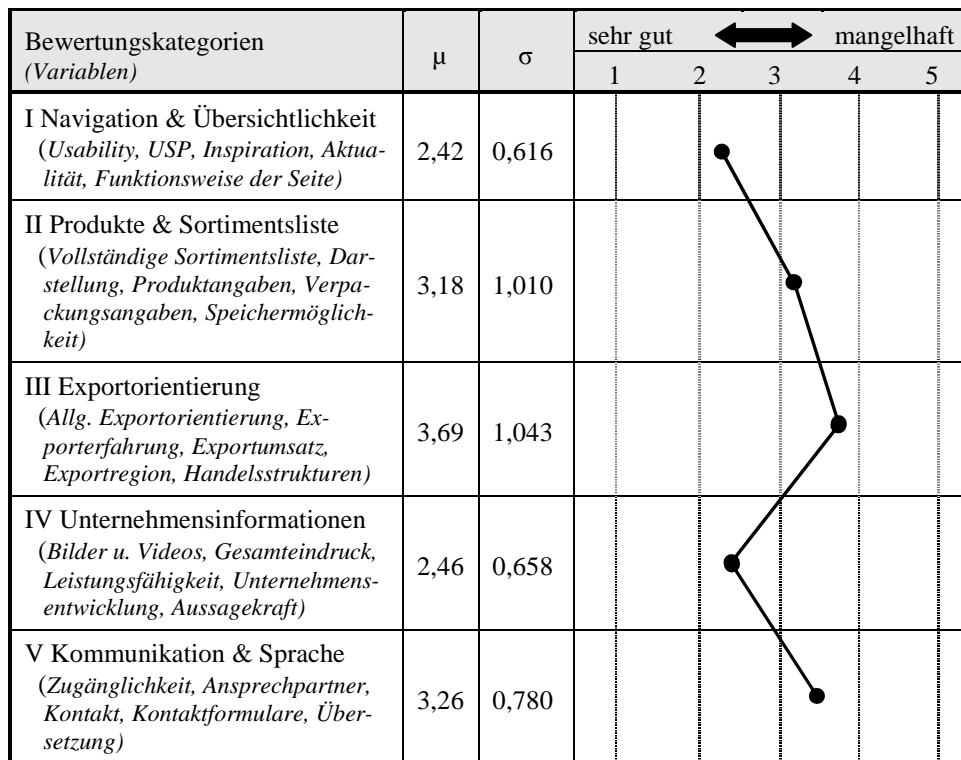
| Bewertungskategorien *(Variablen)* | μ | σ | sehr gut ⟷ mangelhaft 1 2 3 4 5 |
|---|---|---|---|
| I Navigation & Übersichtlichkeit (*Usability, USP, Inspiration, Aktualität, Funktionsweise der Seite)* | 2,42 | 0,616 | |
| II Produkte & Sortimentsliste (*Vollständige Sortimentsliste, Darstellung, Produktangaben, Verpackungsangaben, Speichermöglichkeit)* | 3,18 | 1,010 | |
| III Exportorientierung (*Allg. Exportorientierung, Exporterfahrung, Exportumsatz, Exportregion, Handelsstrukturen)* | 3,69 | 1,043 | |
| IV Unternehmensinformationen (*Bilder u. Videos, Gesamteindruck, Leistungsfähigkeit, Unternehmensentwicklung, Aussagekraft)* | 2,46 | 0,658 | |
| V Kommunikation & Sprache (*Zugänglichkeit, Ansprechpartner, Kontakt, Kontaktformulare, Übersetzung)* | 3,26 | 0,780 | |